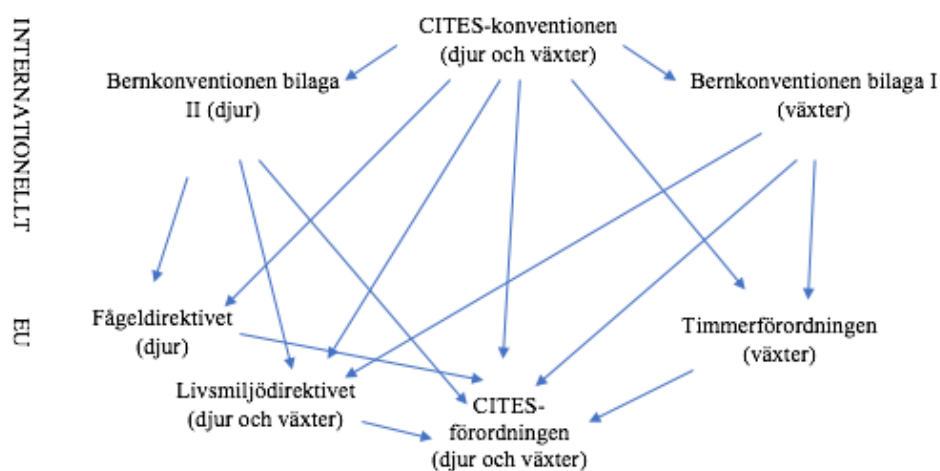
INTERNATIONELLT

EU

CITES-konventionen (djur och växter)

Bernkonventionen bilaga II (djur)

Bernkonventionen bilaga I (växter)

Fågeldirektivet (djur)

Timmerförordningen (växter)

Livsmiljödirektivet (djur och växter)

CITES-förordningen (djur och växter)